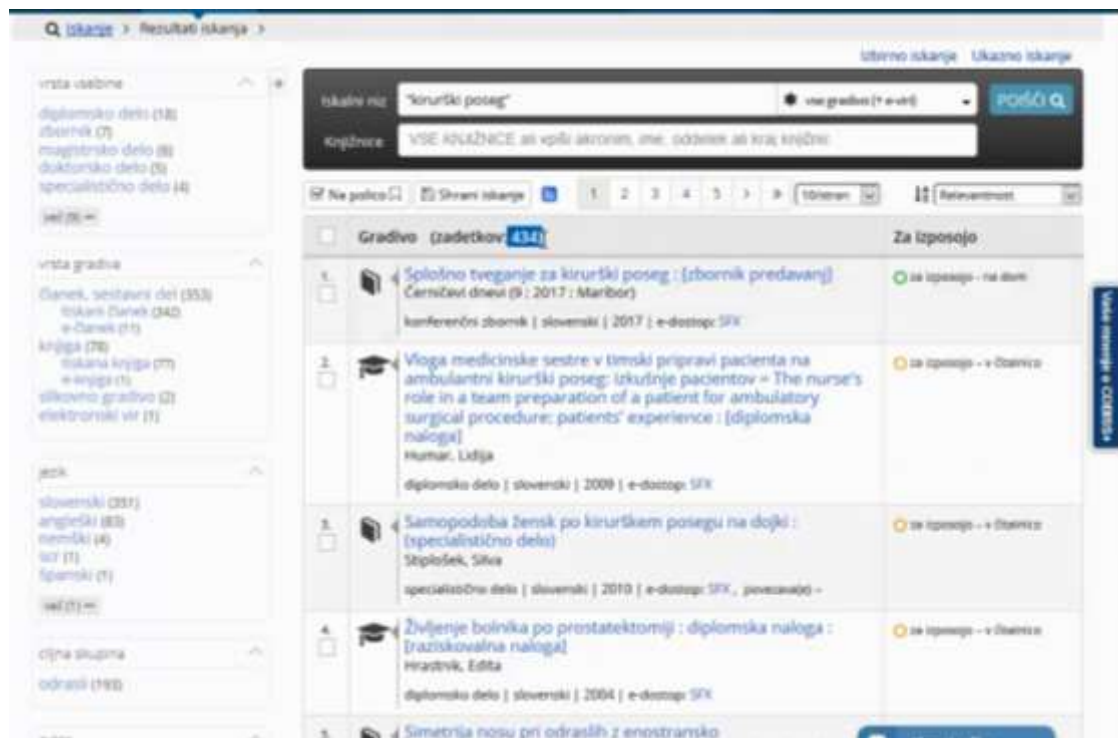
Q Iskanje > Rezultati iskanja >

Izbirno iskanje Ukazno iskanje

vrsta vsebine
diplomsko delo (18)
zbornik (7)
magistrsko delo (6)
doktorsko delo (5)
specialistično delo (4)
več (9) ⋯

Iskalni niz "kirurški poseg"
vse gradivo (+ e-viri)
POIŠČI

Knjižnice VSE KNJIŽNICE ali vpiši akronim, ime, oddelek ali kraj knjižnic

Na polico Shrani iskanje 1 2 3 4 5 > » 10/stran Relevantnost

vrsta gradiva
članek, sestavni del (353)
tiskani članek (342)
e-članek (11)
knjiga (78)
tiskana knjiga (77)
e-knjiga (1)
slikovno gradivo (2)
elektronski vir (1)

jezik
slovenski (351)
angleški (83)
nemški (4)
scr (1)
španski (1)
več (1) ⋯

ciljna skupina
odrasli (193)

| | Gradivo (zadetkov 434) | Za izposojo |
|---|---|---|
| 1. | Splošno tveganje za kirurški poseg : [zbornik predavanj] Černičevi dnevi (9 ; 2017 ; Maribor) konferenčni zbornik \| slovenski \| 2017 \| e-dostop: SFX | za izposojo - na dom |
| 2. | Vloga medicinske sestre v timski pripravi pacienta na ambulantni kirurški poseg: izkušnje pacientov = The nurse's role in a team preparation of a patient for ambulatory surgical procedure: patients' experience : [diplomska naloga] Humar, Lidija diplomsko delo \| slovenski \| 2009 \| e-dostop: SFX | za izposojo - v čitalnico |
| 3. | Samopodoba žensk po kirurškem posegu na dojki : [specialistično delo] Stiplošek, Silva specialistično delo \| slovenski \| 2010 \| e-dostop: SFX, povezava(e) - | za izposojo - v čitalnico |
| 4. | Življenje bolnika po prostatektomiji : diplomska naloga : [raziskovalna naloga] Hrastnik, Edita diplomsko delo \| slovenski \| 2004 \| e-dostop: SFX | za izposojo - v čitalnico |
| 5. | Simetrija nosu pri odraslih z enostransko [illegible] | |

Vaše mnenje o COBISS+